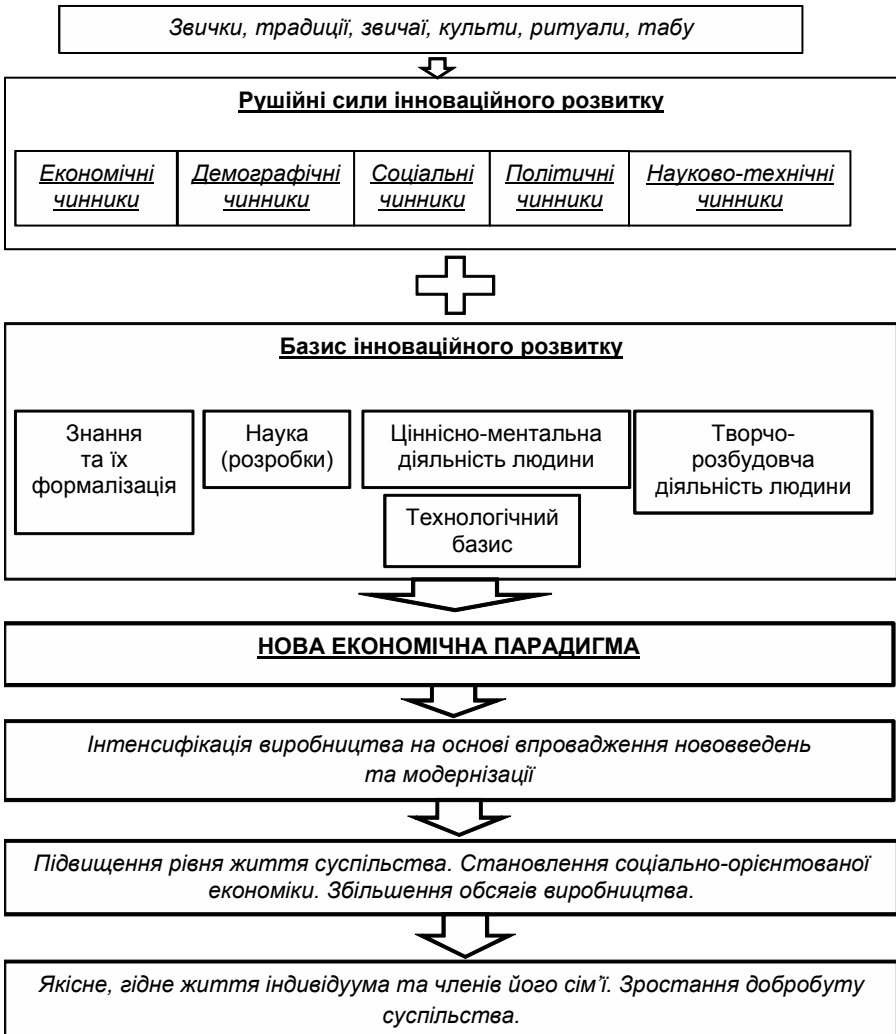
Звички, традиції, звичаї, культи, ритуали, табу

Рушійні сили інноваційного розвитку

Економічні чинники

Демографічні чинники

Соціальні чинники

Політичні чинники

Науково-технічні чинники

Базис інноваційного розвитку

Знання та їх формалізація

Наука (розробки)

Ціннісно-ментальна діяльність людини

Технологічний базис

Творчо-розбудовча діяльність людини

НОВА ЕКОНОМІЧНА ПАРАДИГМА

Інтенсифікація виробництва на основі впровадження нововведень та модернізації

Підвищення рівня життя суспільства. Становлення соціально-орієнтованої економіки. Збільшення обсягів виробництва.

Якісне, гідне життя індивідуума та членів його сім'ї. Зростання добробуту суспільства.